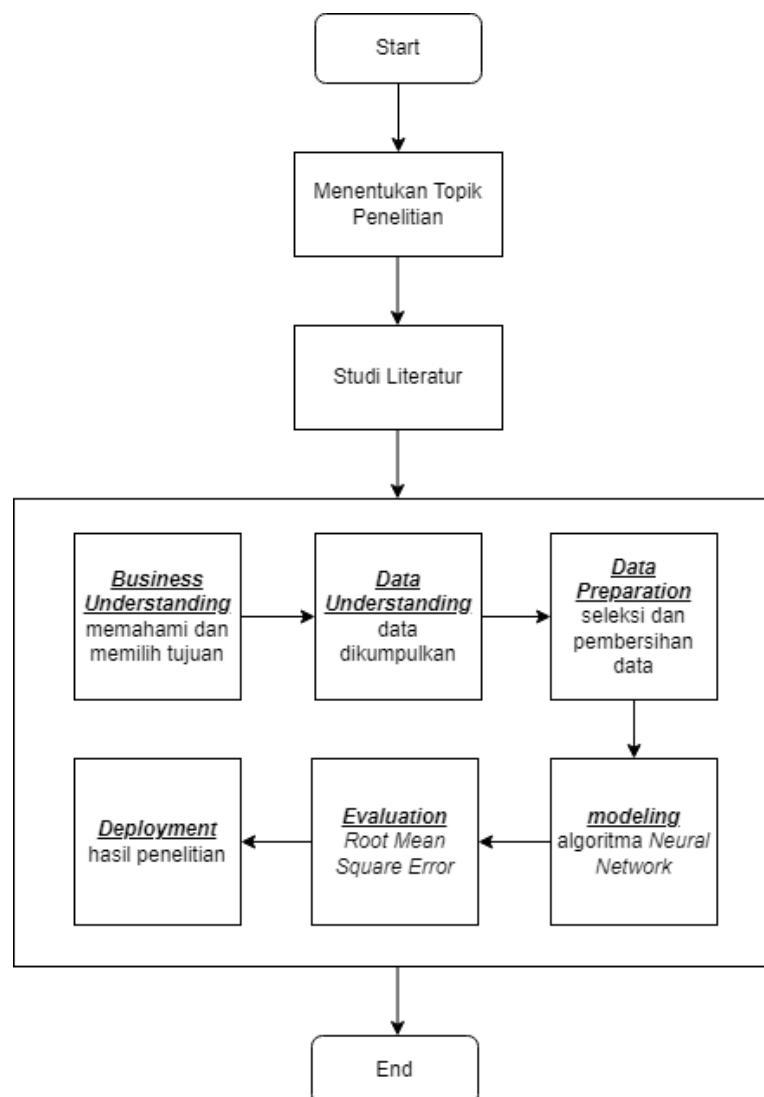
Start

Menentukan Topik Penelitian

Studi Literatur

Business Understanding memahami dan memilih tujuan

Data Understanding data dikumpulkan

Data Preparation seleksi dan pembersihan data

modeling algoritma Neural Network

Evaluation Root Mean Square Error

Deployment hasil penelitian

End